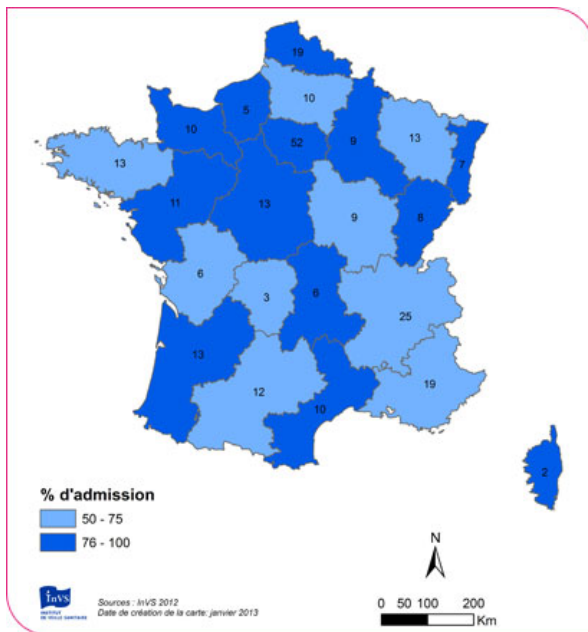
19
10
5
10
52
9
13
13
7
13
11
9
8
6
6
3
25
13
19
12
10
2

% d'admission
50 - 75
76 - 100

N

0 50 100 200
Km

InVS
INSTITUT DE VEILLE SANITAIRE

Sources : InVS 2012
Date de création de la carte: janvier 2013